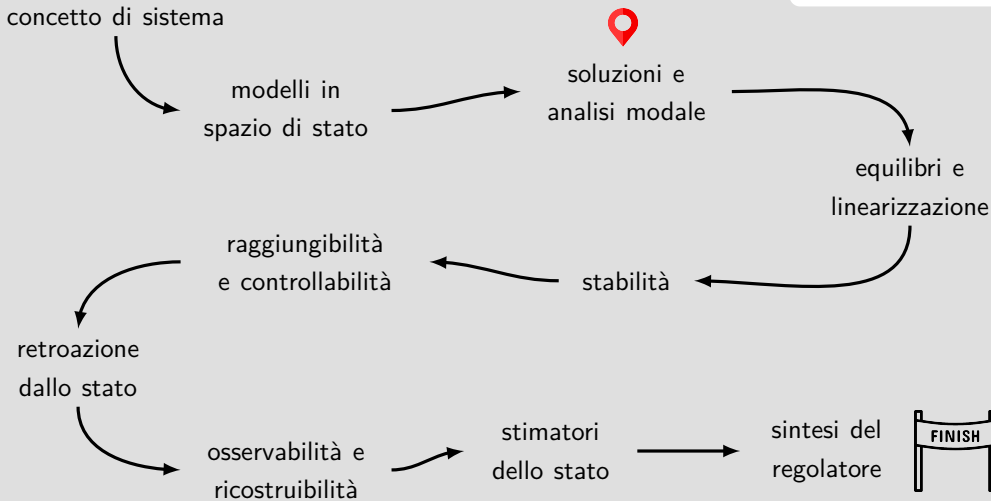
concetto di sistema

modelli in spazio di stato

soluzioni e analisi modale

equilibri e linearizzazione

stabilità

raggiungibilità e controllabilità

retroazione dallo stato

osservabilità e ricostruibilità

stimatori dello stato

sintesi del regolatore

FINISH